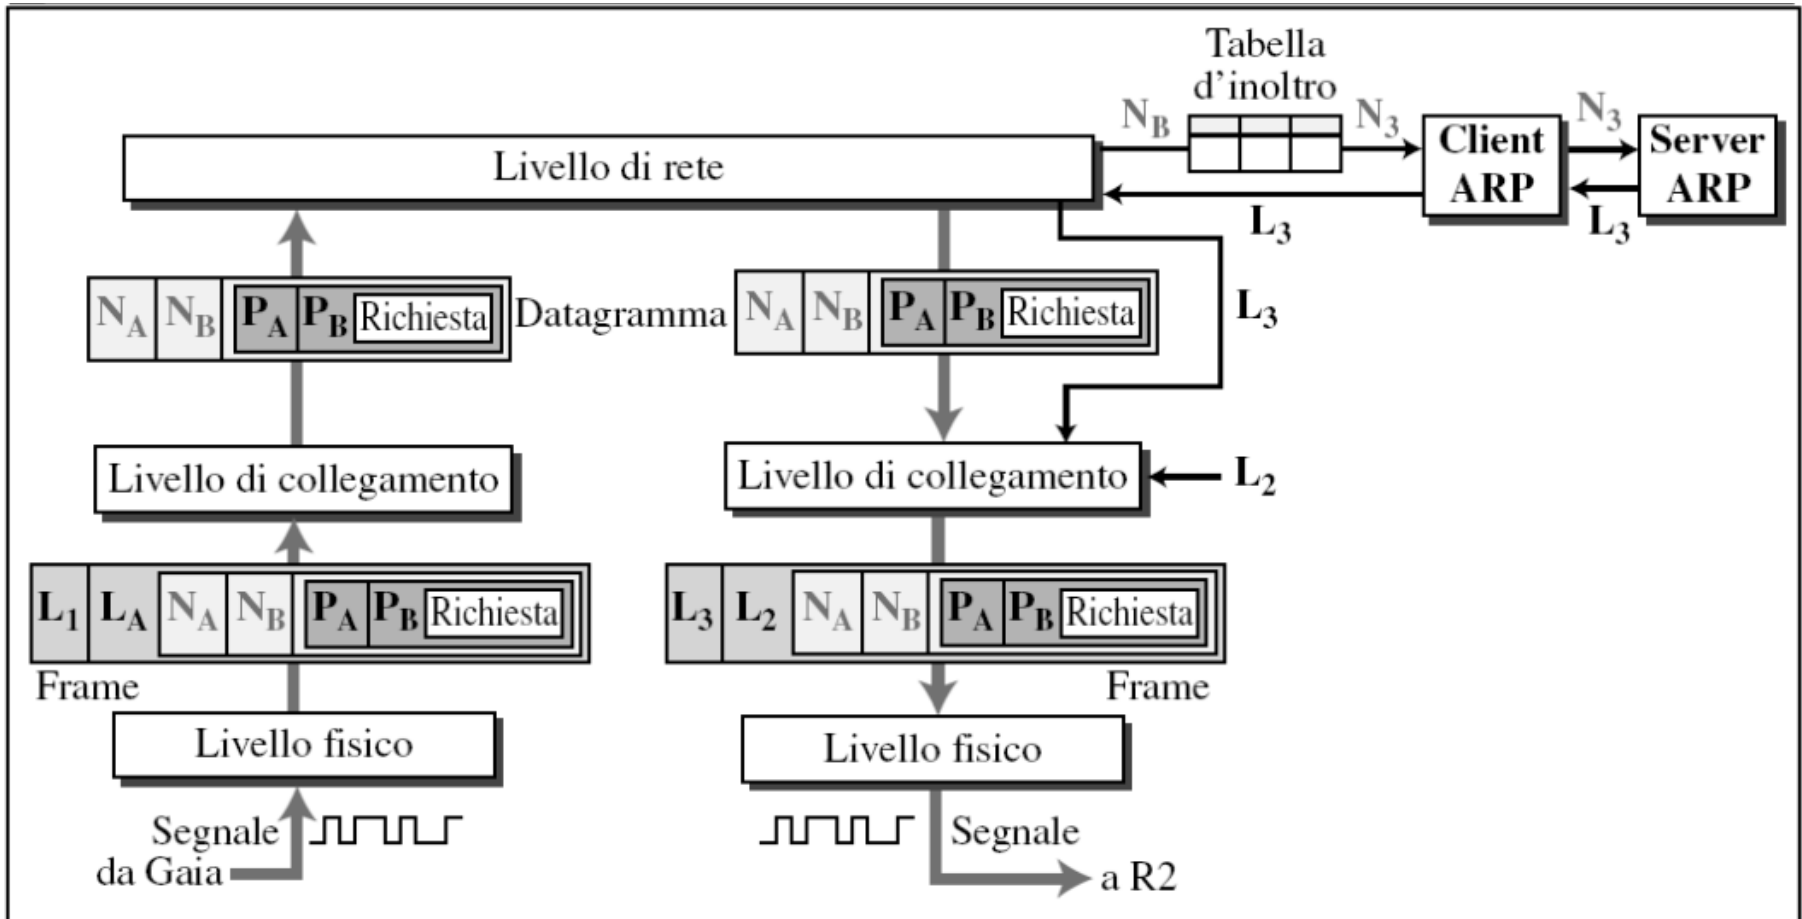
Tabella d'inoltro

$N_B$

$N_3$

Client ARP

$N_3$

Server ARP

Livello di rete

$L_3$

$L_3$

$L_3$

$N_A$ $N_B$ $P_A$ $P_B$ Richiesta

Datagramma

$N_A$ $N_B$ $P_A$ $P_B$ Richiesta

Livello di collegamento

Livello di collegamento

$L_2$

$L_1$ $L_A$ $N_A$ $N_B$ $P_A$ $P_B$ Richiesta

$L_3$ $L_2$ $N_A$ $N_B$ $P_A$ $P_B$ Richiesta

Frame

Frame

Livello fisico

Livello fisico

Segnale da Gaia

Segnale

a R2